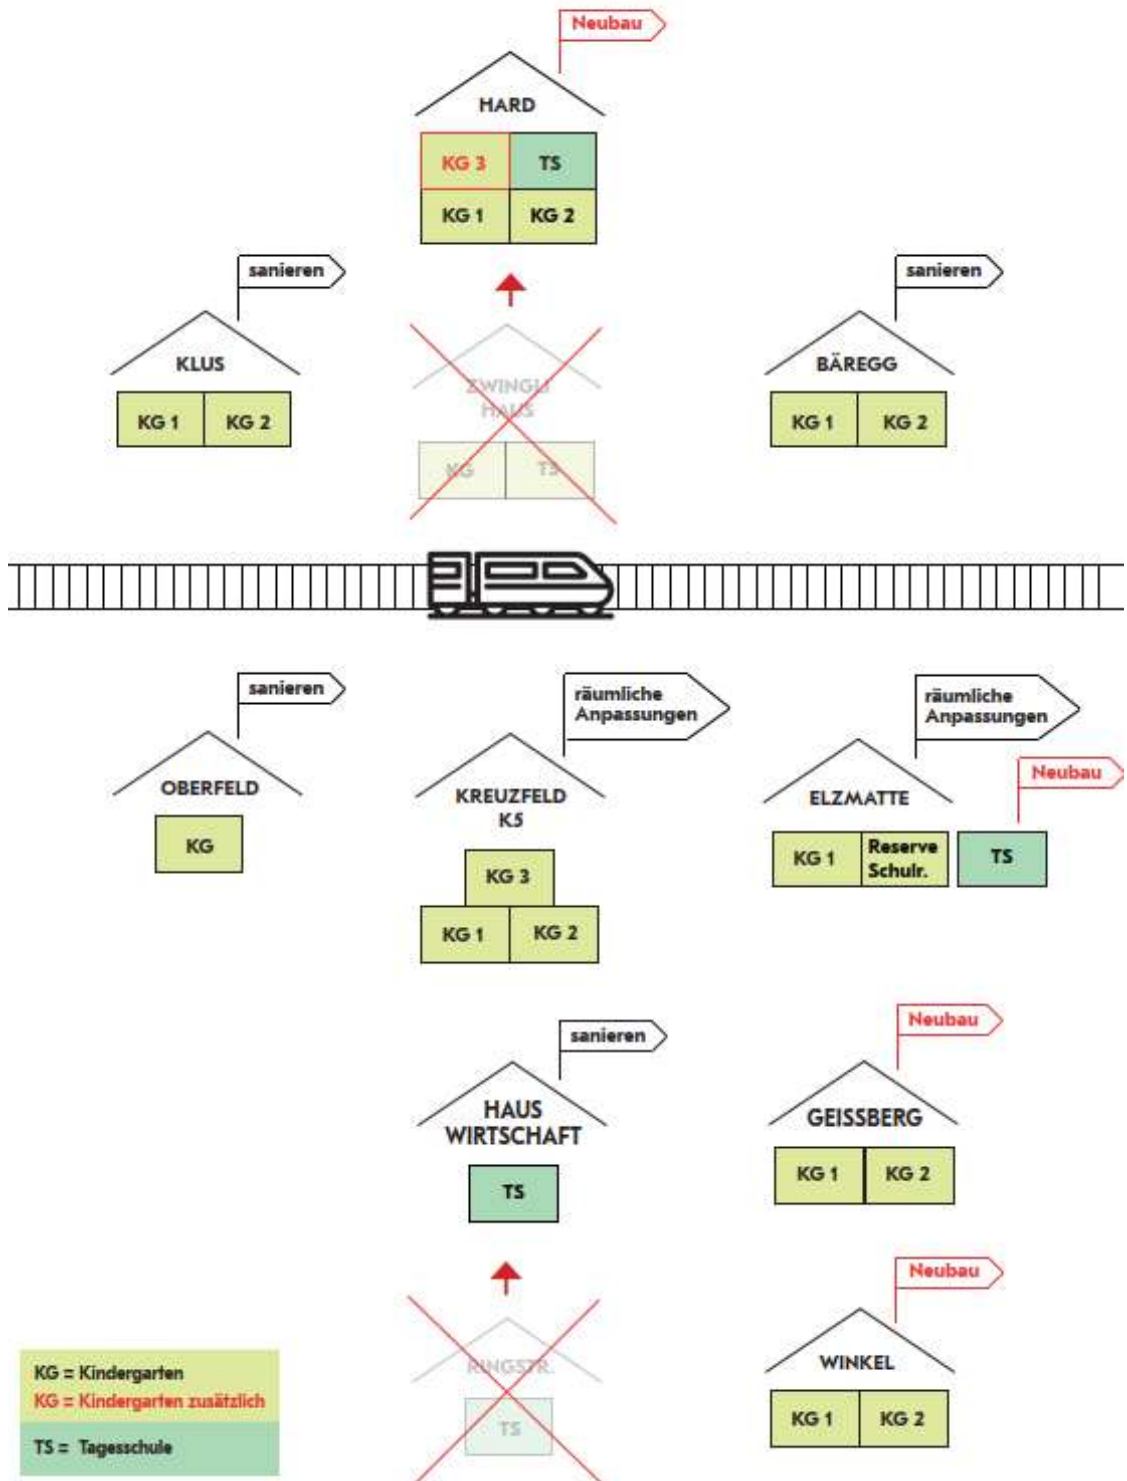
Neubau

HARD

KG 3 TS
KG 1 KG 2

sanieren

KLUS

KG 1 KG 2

ZWINGLI HAUS

KG TS

sanieren

BÄREGG

KG 1 KG 2

sanieren

OBERFELD

KG

räumliche Anpassungen

KREUZFELD K5

KG 3
KG 1 KG 2

räumliche Anpassungen

Neubau

ELZMATTE

KG 1 Reserve Schulr. TS

sanieren

HAUS WIRTSCHAFT

TS

Neubau

GEISSBERG

KG 1 KG 2

RINGSTR.

TS

Neubau

WINKEL

KG 1 KG 2

KG = Kindergarten
KG = Kindergarten zusätzlich
TS = Tagesschule